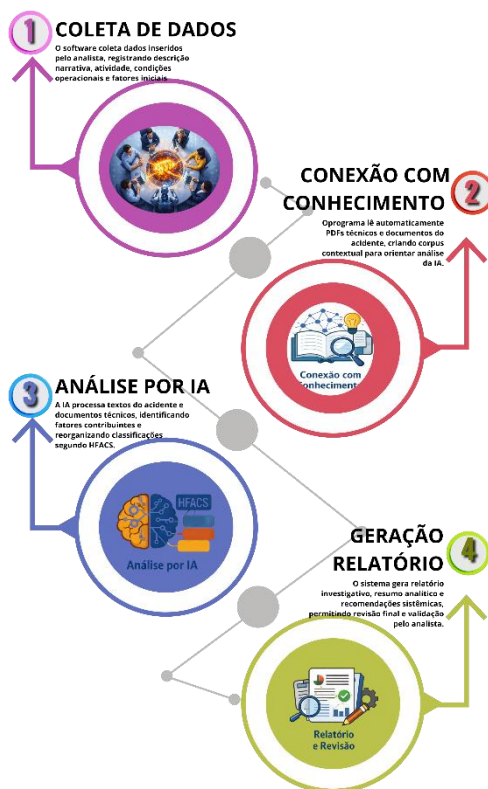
1
COLETA DE DADOS
O software coleta dados inseridos pelo analista, registrando descrição narrativa, atividade, condições operacionais e fatores iniciais.

CONEXÃO COM CONHECIMENTO
2
Oprograma lê automaticamente PDFs técnicos e documentos do acidente, criando corpus contextual para orientar análise da IA.

Conexão com Conhecimento

3
ANÁLISE POR IA
A IA processa textos do acidente e documentos técnicos, identificando fatores contribuintes e reorganizando classificações segundo HFACS.

HFACS
Análise por IA

GERAÇÃO RELATÓRIO
4
O sistema gera relatório investigativo, resumo analítico e recomendações sistêmicas, permitindo revisão final e validação pelo analista.

Relatório e Revisão